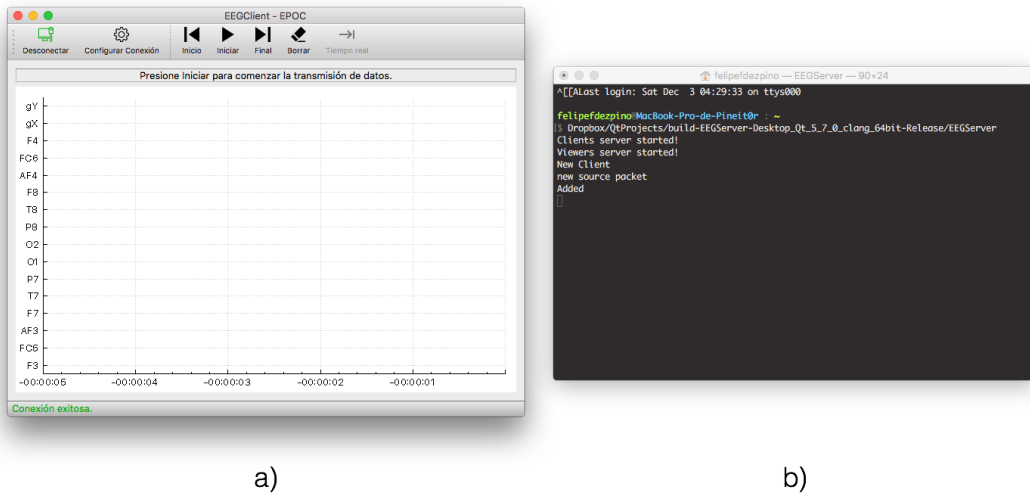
EEGClient - EPOC

Desconectar Configurar Conexión Inicio Iniciar Final Borrar Tiempo real

Presione Iniciar para comenzar la transmisión de datos.

gY
gX
F4
FC6
AF4
F8
T8
P8
O2
O1
P7
T7
F7
AF3
FC5
F3

-00:00:05 -00:00:04 -00:00:03 -00:00:02 -00:00:01

Conexión exitosa.

felipefdezpino — EEGServer — 90×24

^[[ALast login: Sat Dec 3 04:29:33 on ttys000

felipefdezpino@MacBook-Pro-de-Pineit0r : ~
$ Dropbox/QtProjects/build-EEGServer-Desktop_Qt_5_7_0_clang_64bit-Release/EEGServer
Clients server started!
Viewers server started!
New Client
new source packet
Added

a)

b)